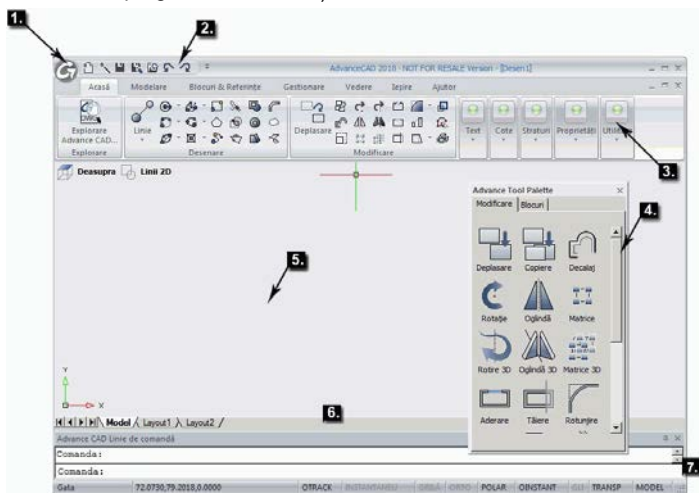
1.

2.

AdvanceCAD 2018 - NOT FOR RESALE Version - [Desen1]

Acasă | Modelare | Blocuri & Referințe | Gestionare | Vedere | Ieșire | Ajutor

Explorare Advance CAD...
Explorare

Linie
Desenare

Deplasare
Modificare

Text | Cote | Straturi | Proprietăți | Utilit...

3.

Deasupra | Linii 2D

Advance Tool Palette
Modificare | Blocuri

4.

Deplasare | Copiere | Decalaj
Rotație | Oglindă | Matrice
Rotire 3D | Oglindă 3D | Matrice 3D
Aderare | Tăiere | Rotunjire

5.

Y
X

Model / Layout1 / Layout2 /

6.

Advance CAD Linie de comandă
Comanda:
Comanda:

7.

Gata | 72.0730,79.2018,0.0000 | OTRACK | INSTANTANEU | GRILĂ | ORTO | POLAR | OINSTANT | GLI | TRANSP | MODEL